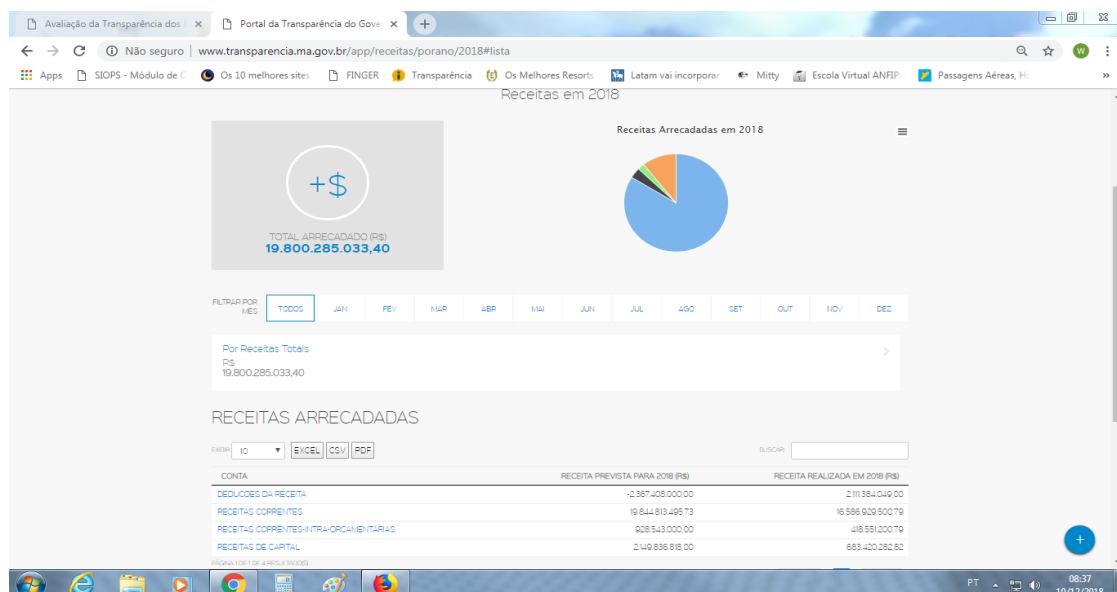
Avaliação da Transparência dos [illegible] ×
Portal da Transparência do Gove ×

Não seguro | www.transparencia.ma.gov.br/app/receitas/porano/2018#lista

Apps SIOPS - Módulo de C Os 10 melhores sites FINGER Transparência Os Melhores Resorts Latam vai incorporar Mitty Escola Virtual ANFIP Passagens Aéreas, H

Receitas em 2018

+$

TOTAL ARRECADADO (R$)
19.800.285.033,40

Receitas Arrecadadas em 2018

FILTRAR POR MÊS

| TODOS | JAN | FEV | MAR | ABR | MAI | JUN | JUL | AGO | SET | OUT | NOV | DEZ |
|---|---|---|---|---|---|---|---|---|---|---|---|---|

Por Receitas Totais
R$
19.800.285.033,40

RECEITAS ARRECADADAS

EXIBIR 10 EXCEL CSV PDF BUSCAR:

| CONTA | RECEITA PREVISTA PARA 2018 (R$) | RECEITA REALIZADA EM 2018 (R$) |
|---|---|---|
| DEDUCOES DA RECEITA | -2.367.408.000,00 | 2.111.384.049,00 |
| RECEITAS CORRENTES | 19.844.813.495,73 | 16.586.929.500,79 |
| RECEITAS CORRENTES-INTRA-ORCAMENTARIAS | 928.543.000,00 | 418.551.200,79 |
| RECEITAS DE CAPITAL | 2.149.836.818,00 | 683.420.282,82 |

PÁGINA 1 DE 1 (4 RESULTADOS)

PT 08:37 10/12/2018